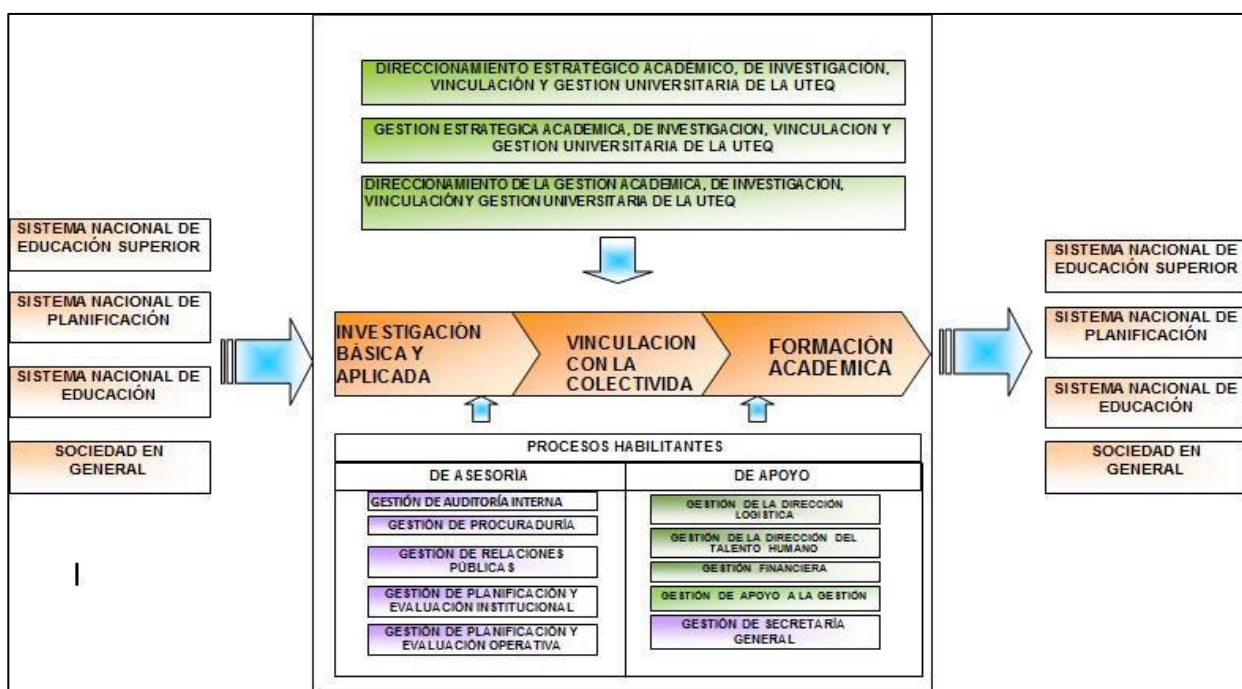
SISTEMA NACIONAL DE EDUCACIÓN SUPERIOR

SISTEMA NACIONAL DE PLANIFICACIÓN

SISTEMA NACIONAL DE EDUCACIÓN

SOCIEDAD EN GENERAL

I

DIRECCIONAMIENTO ESTRATÉGICO ACADÉMICO, DE INVESTIGACIÓN, VINCULACIÓN Y GESTION UNIVERSITARIA DE LA UTEQ

GESTION ESTRATEGICA ACADEMICA, DE INVESTIGACION, VINCULACION Y GESTION UNIVERSITARIA DE LA UTEQ

DIRECCIONAMIENTO DE LA GESTION ACADEMICA, DE INVESTIGACION, VINCULACIÓN Y GESTION UNIVERSITARIA DE LA UTEQ

INVESTIGACIÓN BÁSICA Y APLICADA

VINCULACION CON LA COLECTIVIDA

FORMACIÓN ACADEMICA

PROCESOS HABILITANTES

| DE ASESORÍA | DE APOYO |
|---|---|
| GESTIÓN DE AUDITORÍA INTERNA | GESTIÓN DE LA DIRECCIÓN LOGISTICA |
| GESTIÓN DE PROCURADURÍA | GESTIÓN DE LA DIRECCIÓN DEL TALENTO HUMANO |
| GESTIÓN DE RELACIONES PÚBLICAS | GESTIÓN FINANCIERA |
| GESTIÓN DE PLANIFICACIÓN Y EVALUACIÓN INSTITUCIONAL | GESTIÓN DE APOYO A LA GESTIÓN |
| GESTIÓN DE PLANIFICACIÓN Y EVALUACIÓN OPERATIVA | GESTIÓN DE SECRETARÍA GENERAL |

SISTEMA NACIONAL DE EDUCACIÓN SUPERIOR

SISTEMA NACIONAL DE PLANIFICACIÓN

SISTEMA NACIONAL DE EDUCACIÓN

SOCIEDAD EN GENERAL